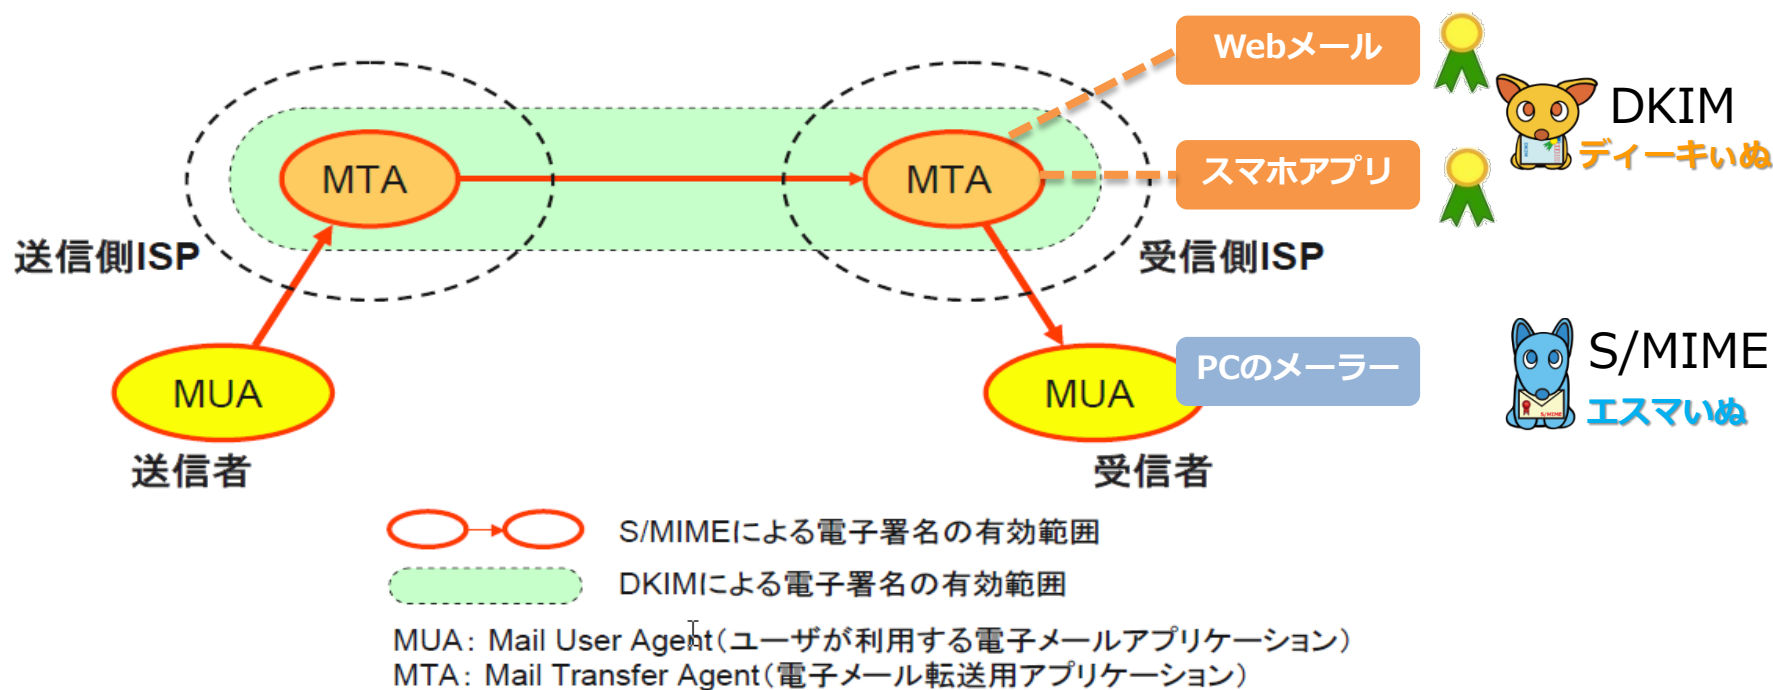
Webメール

DKIM
ディーキいぬ

MTA

MTA

スマホアプリ

送信側ISP

受信側ISP

MUA

MUA

PCのメーラー

S/MIME
エスマいぬ

送信者

受信者

S/MIMEによる電子署名の有効範囲

DKIMによる電子署名の有効範囲

MUA: Mail User Agent(ユーザが利用する電子メールアプリケーション)
MTA: Mail Transfer Agent(電子メール転送用アプリケーション)